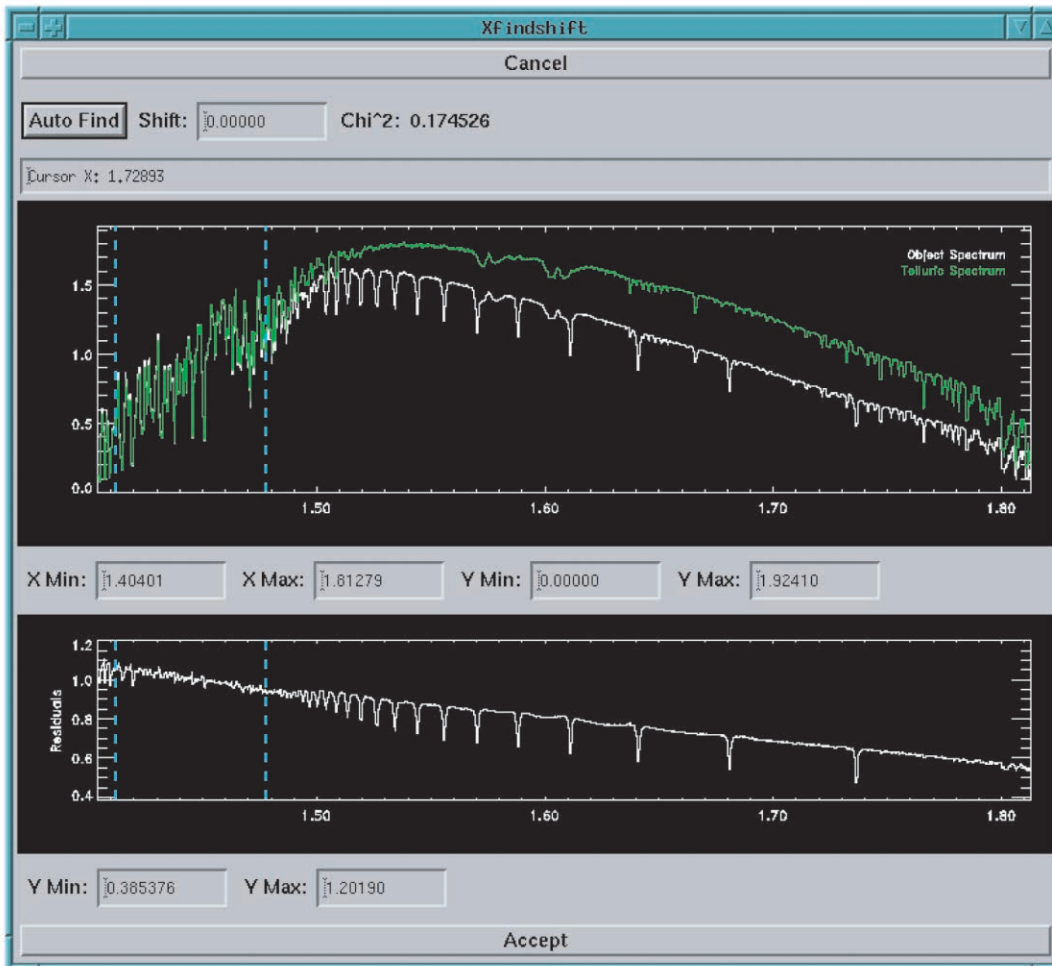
Xfindshift

Cancel

Auto Find Shift: 0.00000 Chi^2: 0.174526

Cursor X: 1.72893

Object Spectrum
Telluric Spectrum

1.5
1.0
0.5
0.0

1.50 1.60 1.70 1.80

X Min: 1.40401 X Max: 1.81279 Y Min: 0.00000 Y Max: 1.92410

Residuals

1.2
1.0
0.8
0.6
0.4

1.50 1.60 1.70 1.80

Y Min: 0.385376 Y Max: 1.20190

Accept